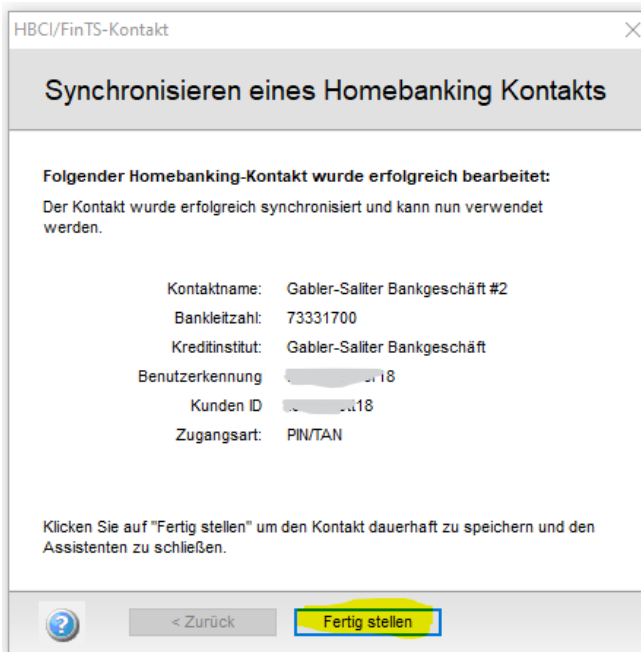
HBCI/FinTS-Kontakt

Synchronisieren eines Homebanking Kontakts

Folgender Homebanking-Kontakt wurde erfolgreich bearbeitet:

Der Kontakt wurde erfolgreich synchronisiert und kann nun verwendet werden.

| | |
|---|---|
| Kontaktname: | Gabler-Saliter Bankgeschäft #2 |
| Bankleitzahl: | 73331700 |
| Kreditinstitut: | Gabler-Saliter Bankgeschäft |
| Benutzerkennung | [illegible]18 |
| Kunden ID | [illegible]18 |
| Zugangsart: | PIN/TAN |

Klicken Sie auf "Fertig stellen" um den Kontakt dauerhaft zu speichern und den Assistenten zu schließen.

< Zurück

Fertig stellen